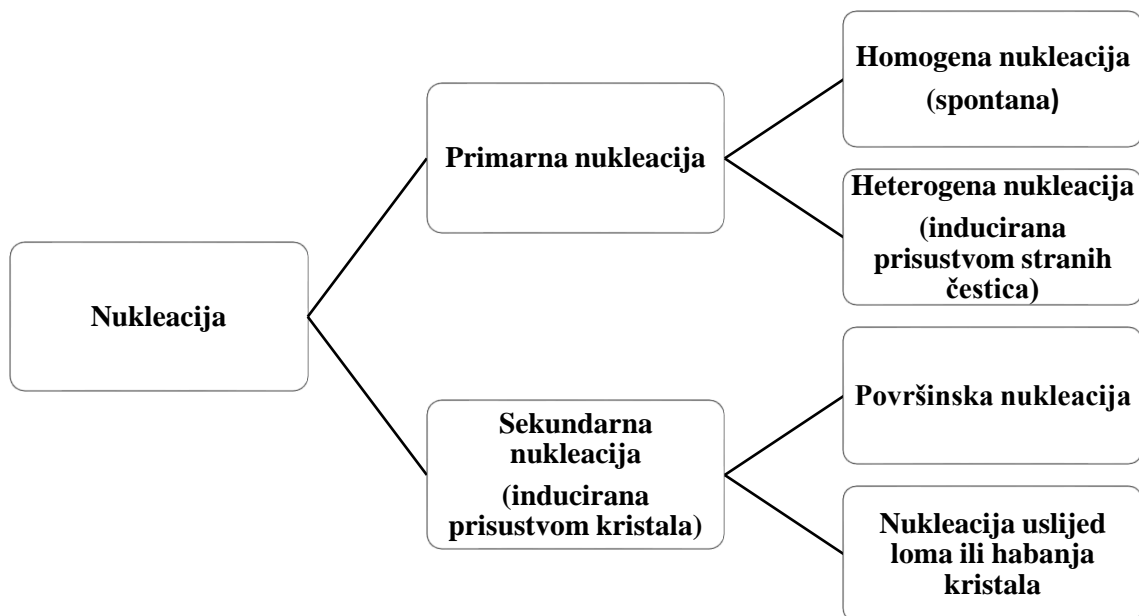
Nukleacija

Primarna nukleacija

Homogena nukleacija (spontana)

Heterogena nukleacija (inducirana prisustvom stranih čestica)

Sekundarna nukleacija (inducirana prisustvom kristala)

Površinska nukleacija

Nukleacija uslijed loma ili habanja kristala